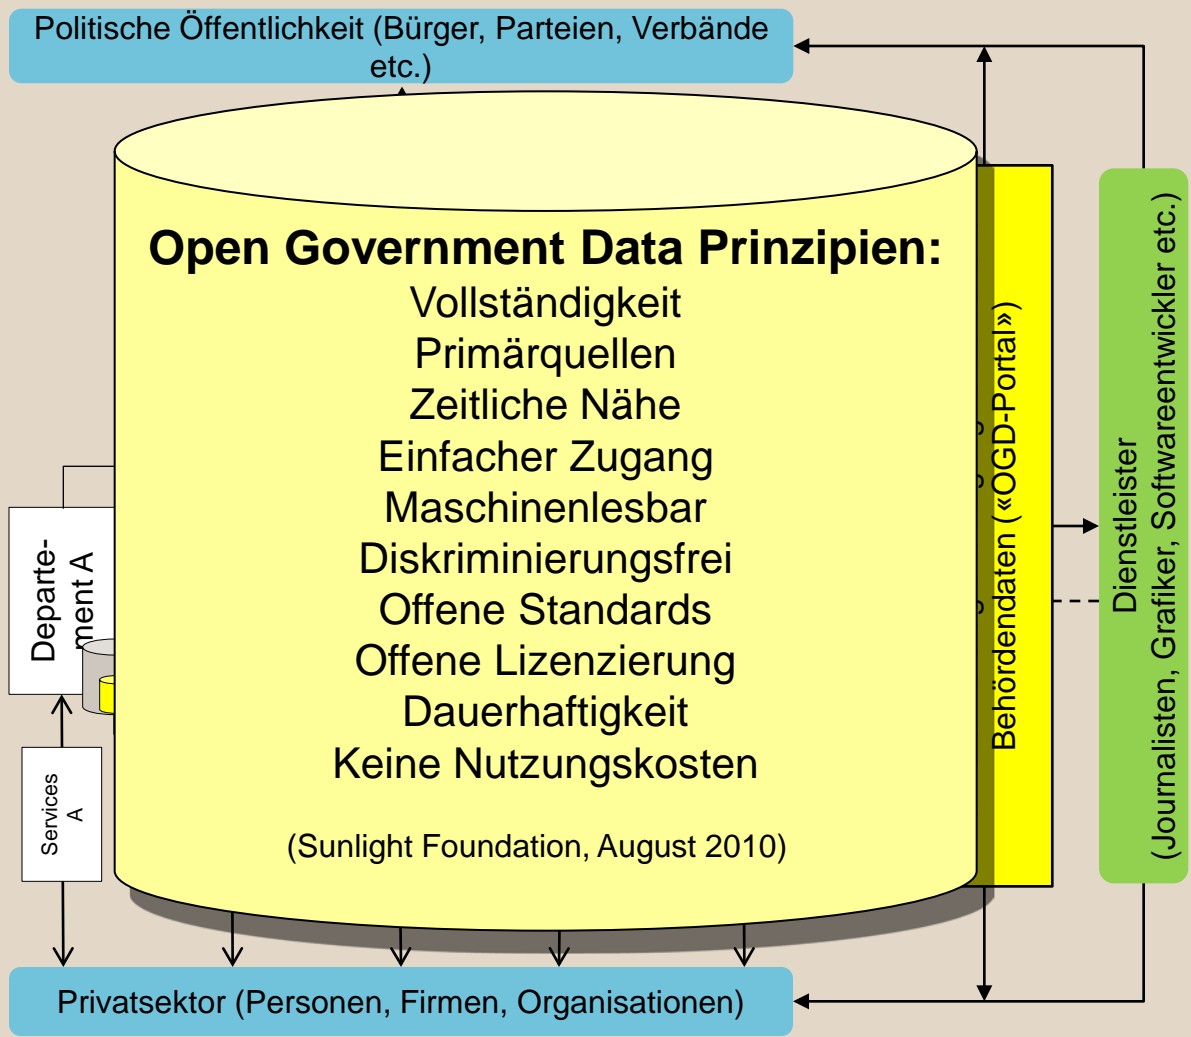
Politische Öffentlichkeit (Bürger, Parteien, Verbände etc.)

Open Government Data Prinzipien:
Vollständigkeit
Primärquellen
Zeitliche Nähe
Einfacher Zugang
Maschinenlesbar
Diskriminierungsfrei
Offene Standards
Offene Lizenzierung
Dauerhaftigkeit
Keine Nutzungskosten

(Sunlight Foundation, August 2010)

Behördendaten («OGD-Portal»)

Dienstleister (Journalisten, Grafiker, Softwareentwickler etc.)

Departement A

Services A

Privatsektor (Personen, Firmen, Organisationen)